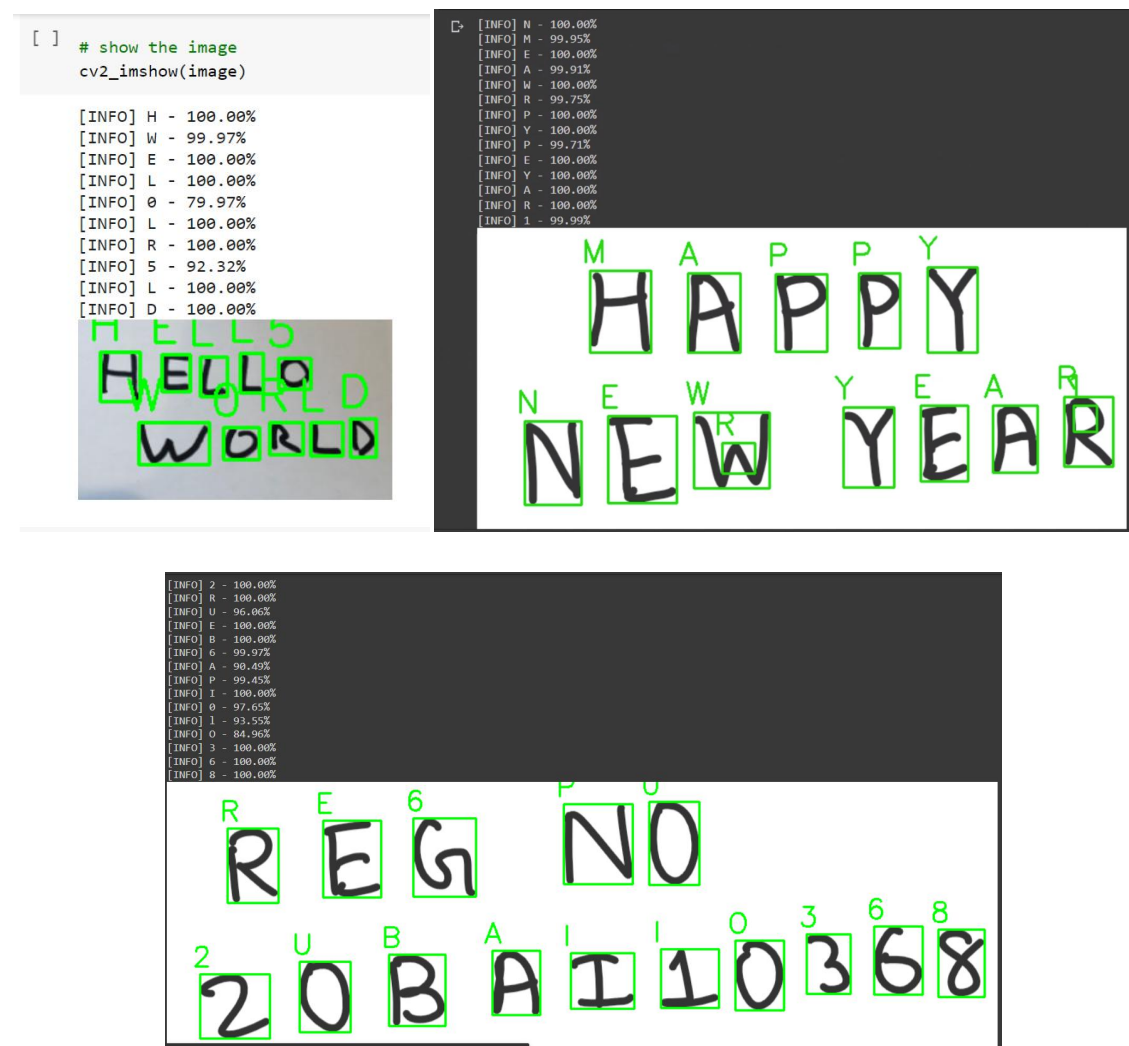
[ ]

# show the image
cv2_imshow(image)

[INFO] H - 100.00%
[INFO] W - 99.97%
[INFO] E - 100.00%
[INFO] L - 100.00%
[INFO] 0 - 79.97%
[INFO] L - 100.00%
[INFO] R - 100.00%
[INFO] 5 - 92.32%
[INFO] L - 100.00%
[INFO] D - 100.00%

H E L L 5
W O R L D
HELLO
WORLD

[INFO] N - 100.00%
[INFO] M - 99.95%
[INFO] E - 100.00%
[INFO] A - 99.91%
[INFO] W - 100.00%
[INFO] R - 99.75%
[INFO] P - 100.00%
[INFO] Y - 100.00%
[INFO] P - 99.71%
[INFO] E - 100.00%
[INFO] Y - 100.00%
[INFO] A - 100.00%
[INFO] R - 100.00%
[INFO] 1 - 99.99%

M A P P Y
HAPPY
N E W R Y E A R
NEW YEAR

[INFO] 2 - 100.00%
[INFO] R - 100.00%
[INFO] U - 96.06%
[INFO] E - 100.00%
[INFO] B - 100.00%
[INFO] 6 - 99.97%
[INFO] A - 90.49%
[INFO] P - 99.45%
[INFO] I - 100.00%
[INFO] 0 - 97.65%
[INFO] l - 93.55%
[INFO] O - 84.96%
[INFO] 3 - 100.00%
[INFO] 6 - 100.00%
[INFO] 8 - 100.00%

R E 6 P U
REG NO
2 U B A I I 0 3 6 8
20BAI10368